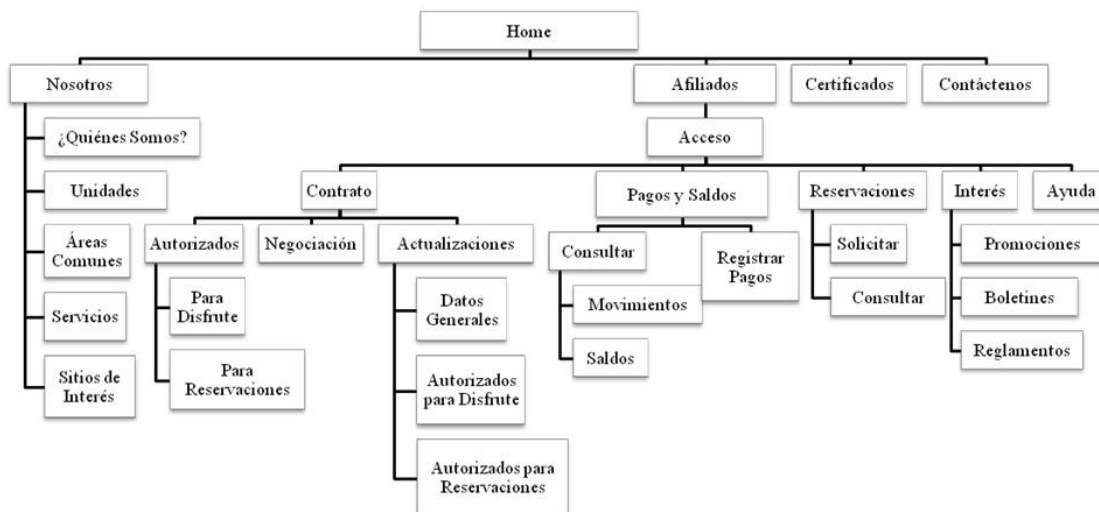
Home

Nosotros

¿Quiénes Somos?

Unidades

Áreas Comunes

Servicios

Sitios de Interés

Afiliados

Certificados

Contáctenos

Acceso

Contrato

Autorizados

Para Disfrute

Para Reservaciones

Negociación

Actualizaciones

Datos Generales

Autorizados para Disfrute

Autorizados para Reservaciones

Pagos y Saldos

Consultar

Movimientos

Saldos

Registrar Pagos

Reservaciones

Solicitar

Consultar

Interés

Promociones

Boletines

Reglamentos

Ayuda